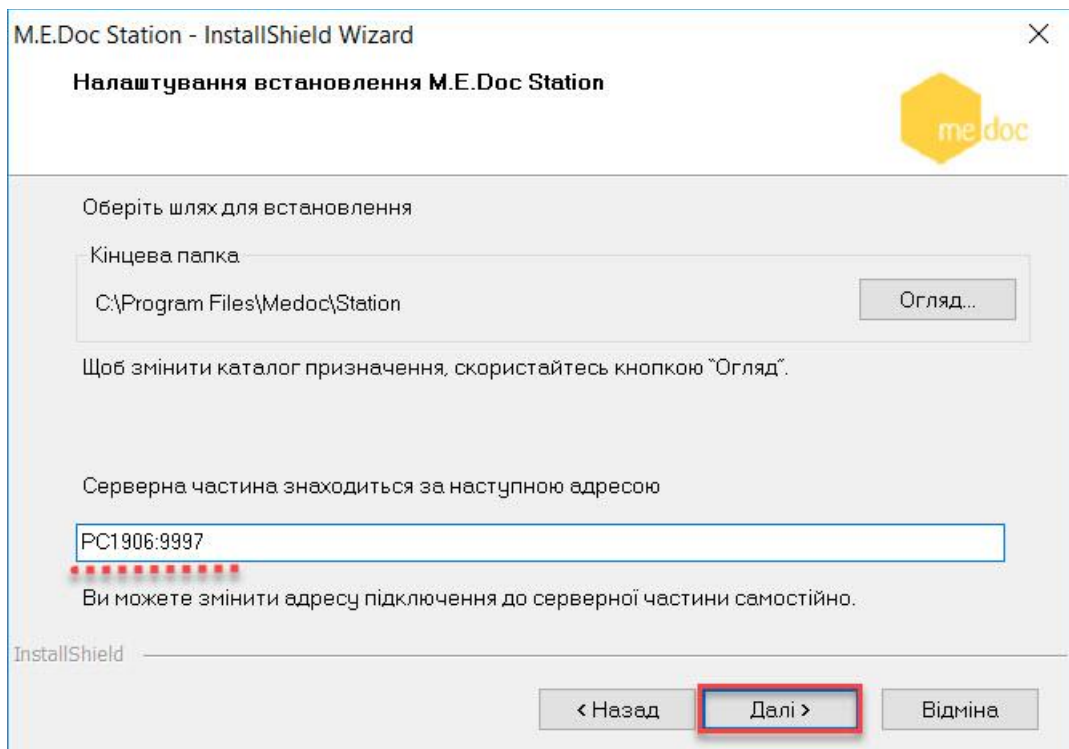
M.E.Doc Station - InstallShield Wizard

×

Налаштування встановлення M.E.Doc Station

me doc

Оберіть шлях для встановлення

Кінцева папка

C:\Program Files\Medoc\Station

Огляд...

Щоб змінити каталог призначення, скористайтесь кнопкою "Огляд".

Серверна частина знаходиться за наступною адресою

PC1906:9997

Ви можете змінити адресу підключення до серверної частини самостійно.

InstallShield

< Назад

Далі >

Відміна